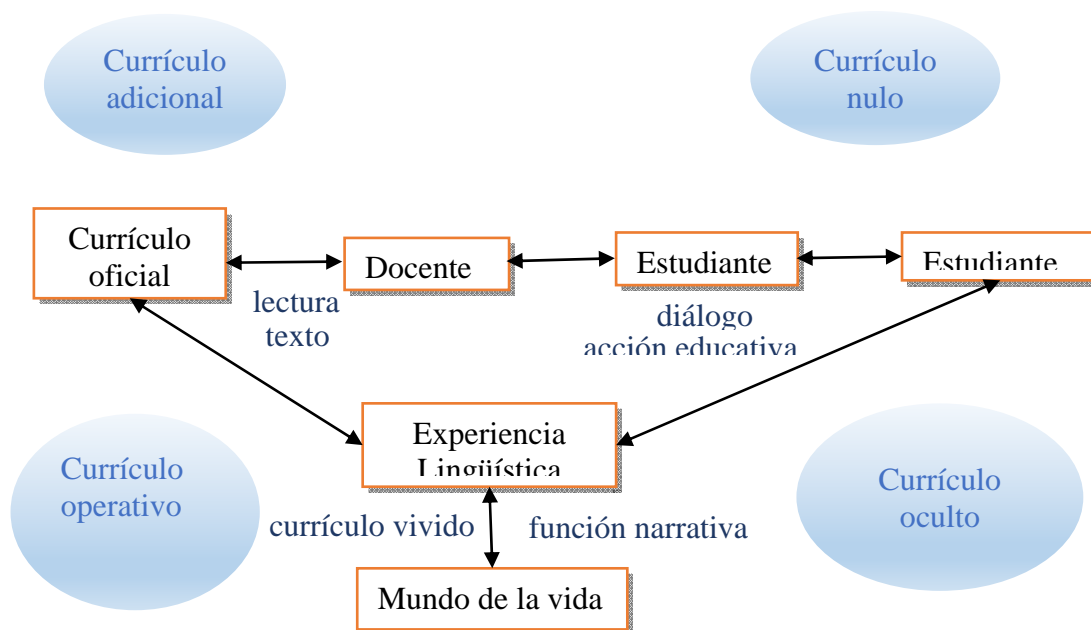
Currículo adicional

Currículo nulo

Currículo oficial

Docente

Estudiante

Estudiante

lectura texto

diálogo acción educativa

Experiencia Lingüística

Currículo operativo

Currículo oculto

currículo vivido

función narrativa

Mundo de la vida